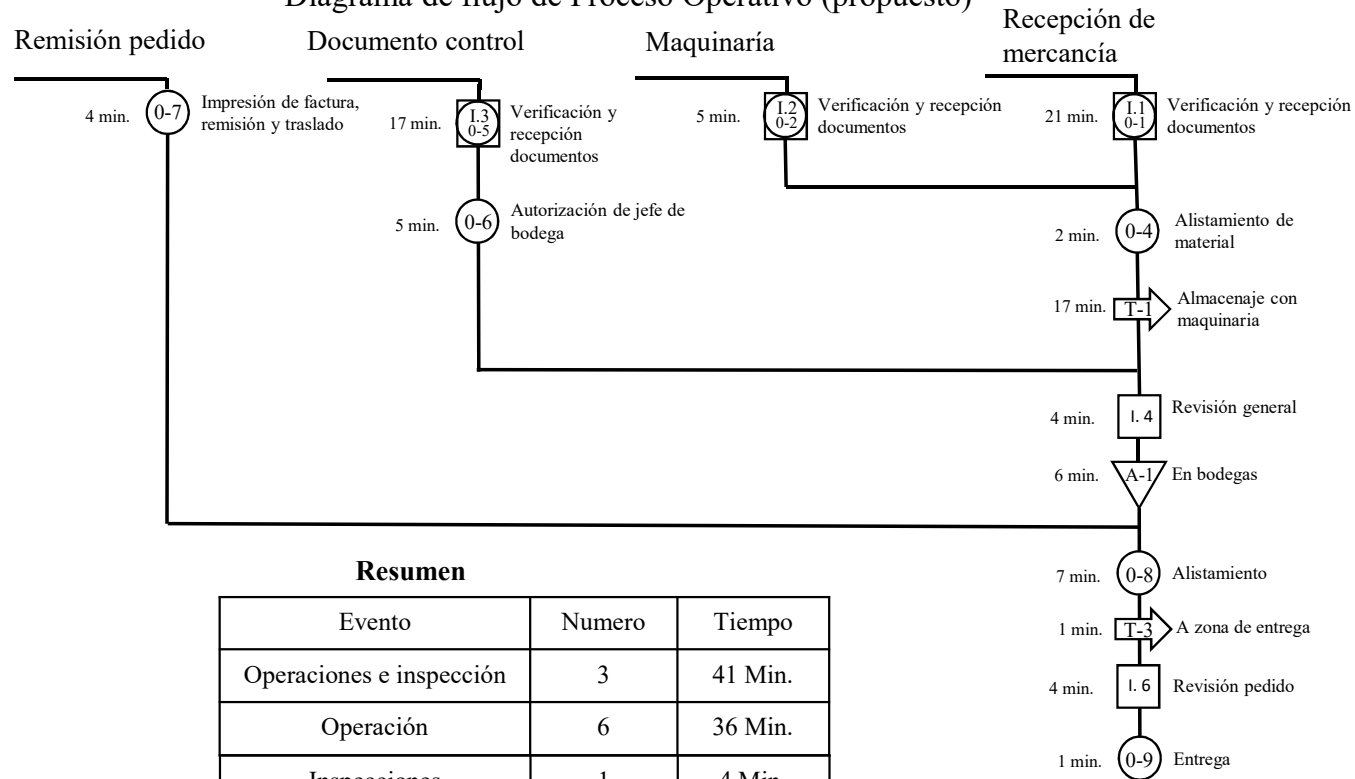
Diagrama de flujo de Proceso Operativo (propuesto)

Remisión pedido

Documento control

Maquinaría

Recepción de mercancía

4 min. 0-7 Impresión de factura, remisión y traslado

17 min. I.3 0-5 Verificación y recepción documentos

5 min. I.2 0-2 Verificación y recepción documentos

21 min. I.1 0-1 Verificación y recepción documentos

5 min. 0-6 Autorización de jefe de bodega

2 min. 0-4 Alistamiento de material

17 min. T-1 Almacenaje con maquinaria

4 min. I. 4 Revisión general

6 min. A-1 En bodegas

7 min. 0-8 Alistamiento

1 min. T-3 A zona de entrega

4 min. I. 6 Revisión pedido

1 min. 0-9 Entrega

**Resumen**

| Evento | Numero | Tiempo |
|---|---|---|
| Operaciones e inspección | 3 | 41 Min. |
| Operación | 6 | 36 Min. |
| Inspecciones | 1 | 4 Min. |